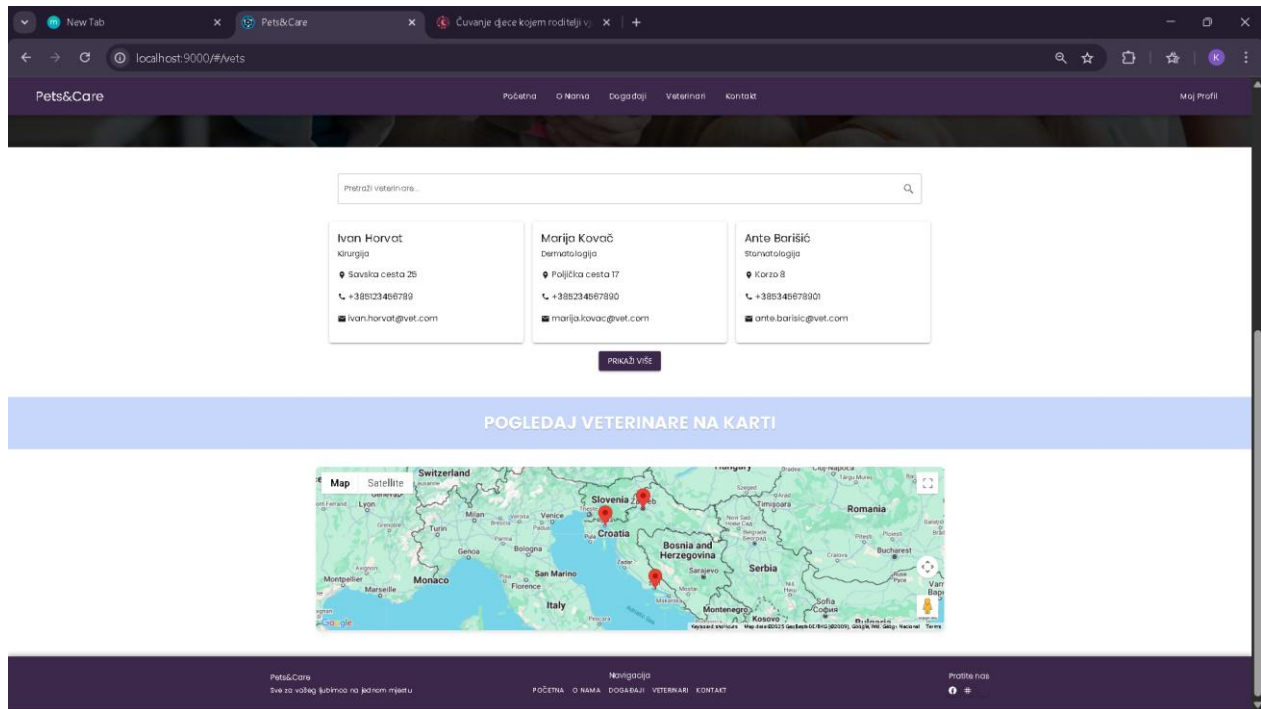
New Tab
Pets&Care
Čuvanje djece kojem roditelji vj
localhost:9000/#/vets

Pets&Care
Početna O Nama Događaji Veterinari Kontakt
Moj Profil

Pretraži veterinare...

Ivan Horvat
Kirurgija
Savska cesta 25
+385123456789
ivan.horvat@vet.com

Marija Kovač
Dermatologija
Poljička cesta 17
+385234567890
marija.kovac@vet.com

Ante Barišić
Stomatologija
Korzo 8
+385345678901
ante.barisic@vet.com

PRIKAŽI VIŠE

POGLEDAJ VETERINARE NA KARTI

Map Satellite
Switzerland
Slovenia
Croatia
Bosnia and Herzegovina
Serbia
Romania
Bucharest
Milan
Venice
Turin
Genoa
Bologna
Monaco
Marseille
San Marino
Florence
Italy
Sarajevo
Montenegro
Kosovo
Sofia
Lyon
Timișoara
Google
Keyboard shortcuts Map data ©2025 Terms

Pets&Care
Sve za vašeg ljubimca na jednom mjestu
Navigacija
POČETNA O NAMA DOGAĐAJI VETERINARI KONTAKT
Pratite nas